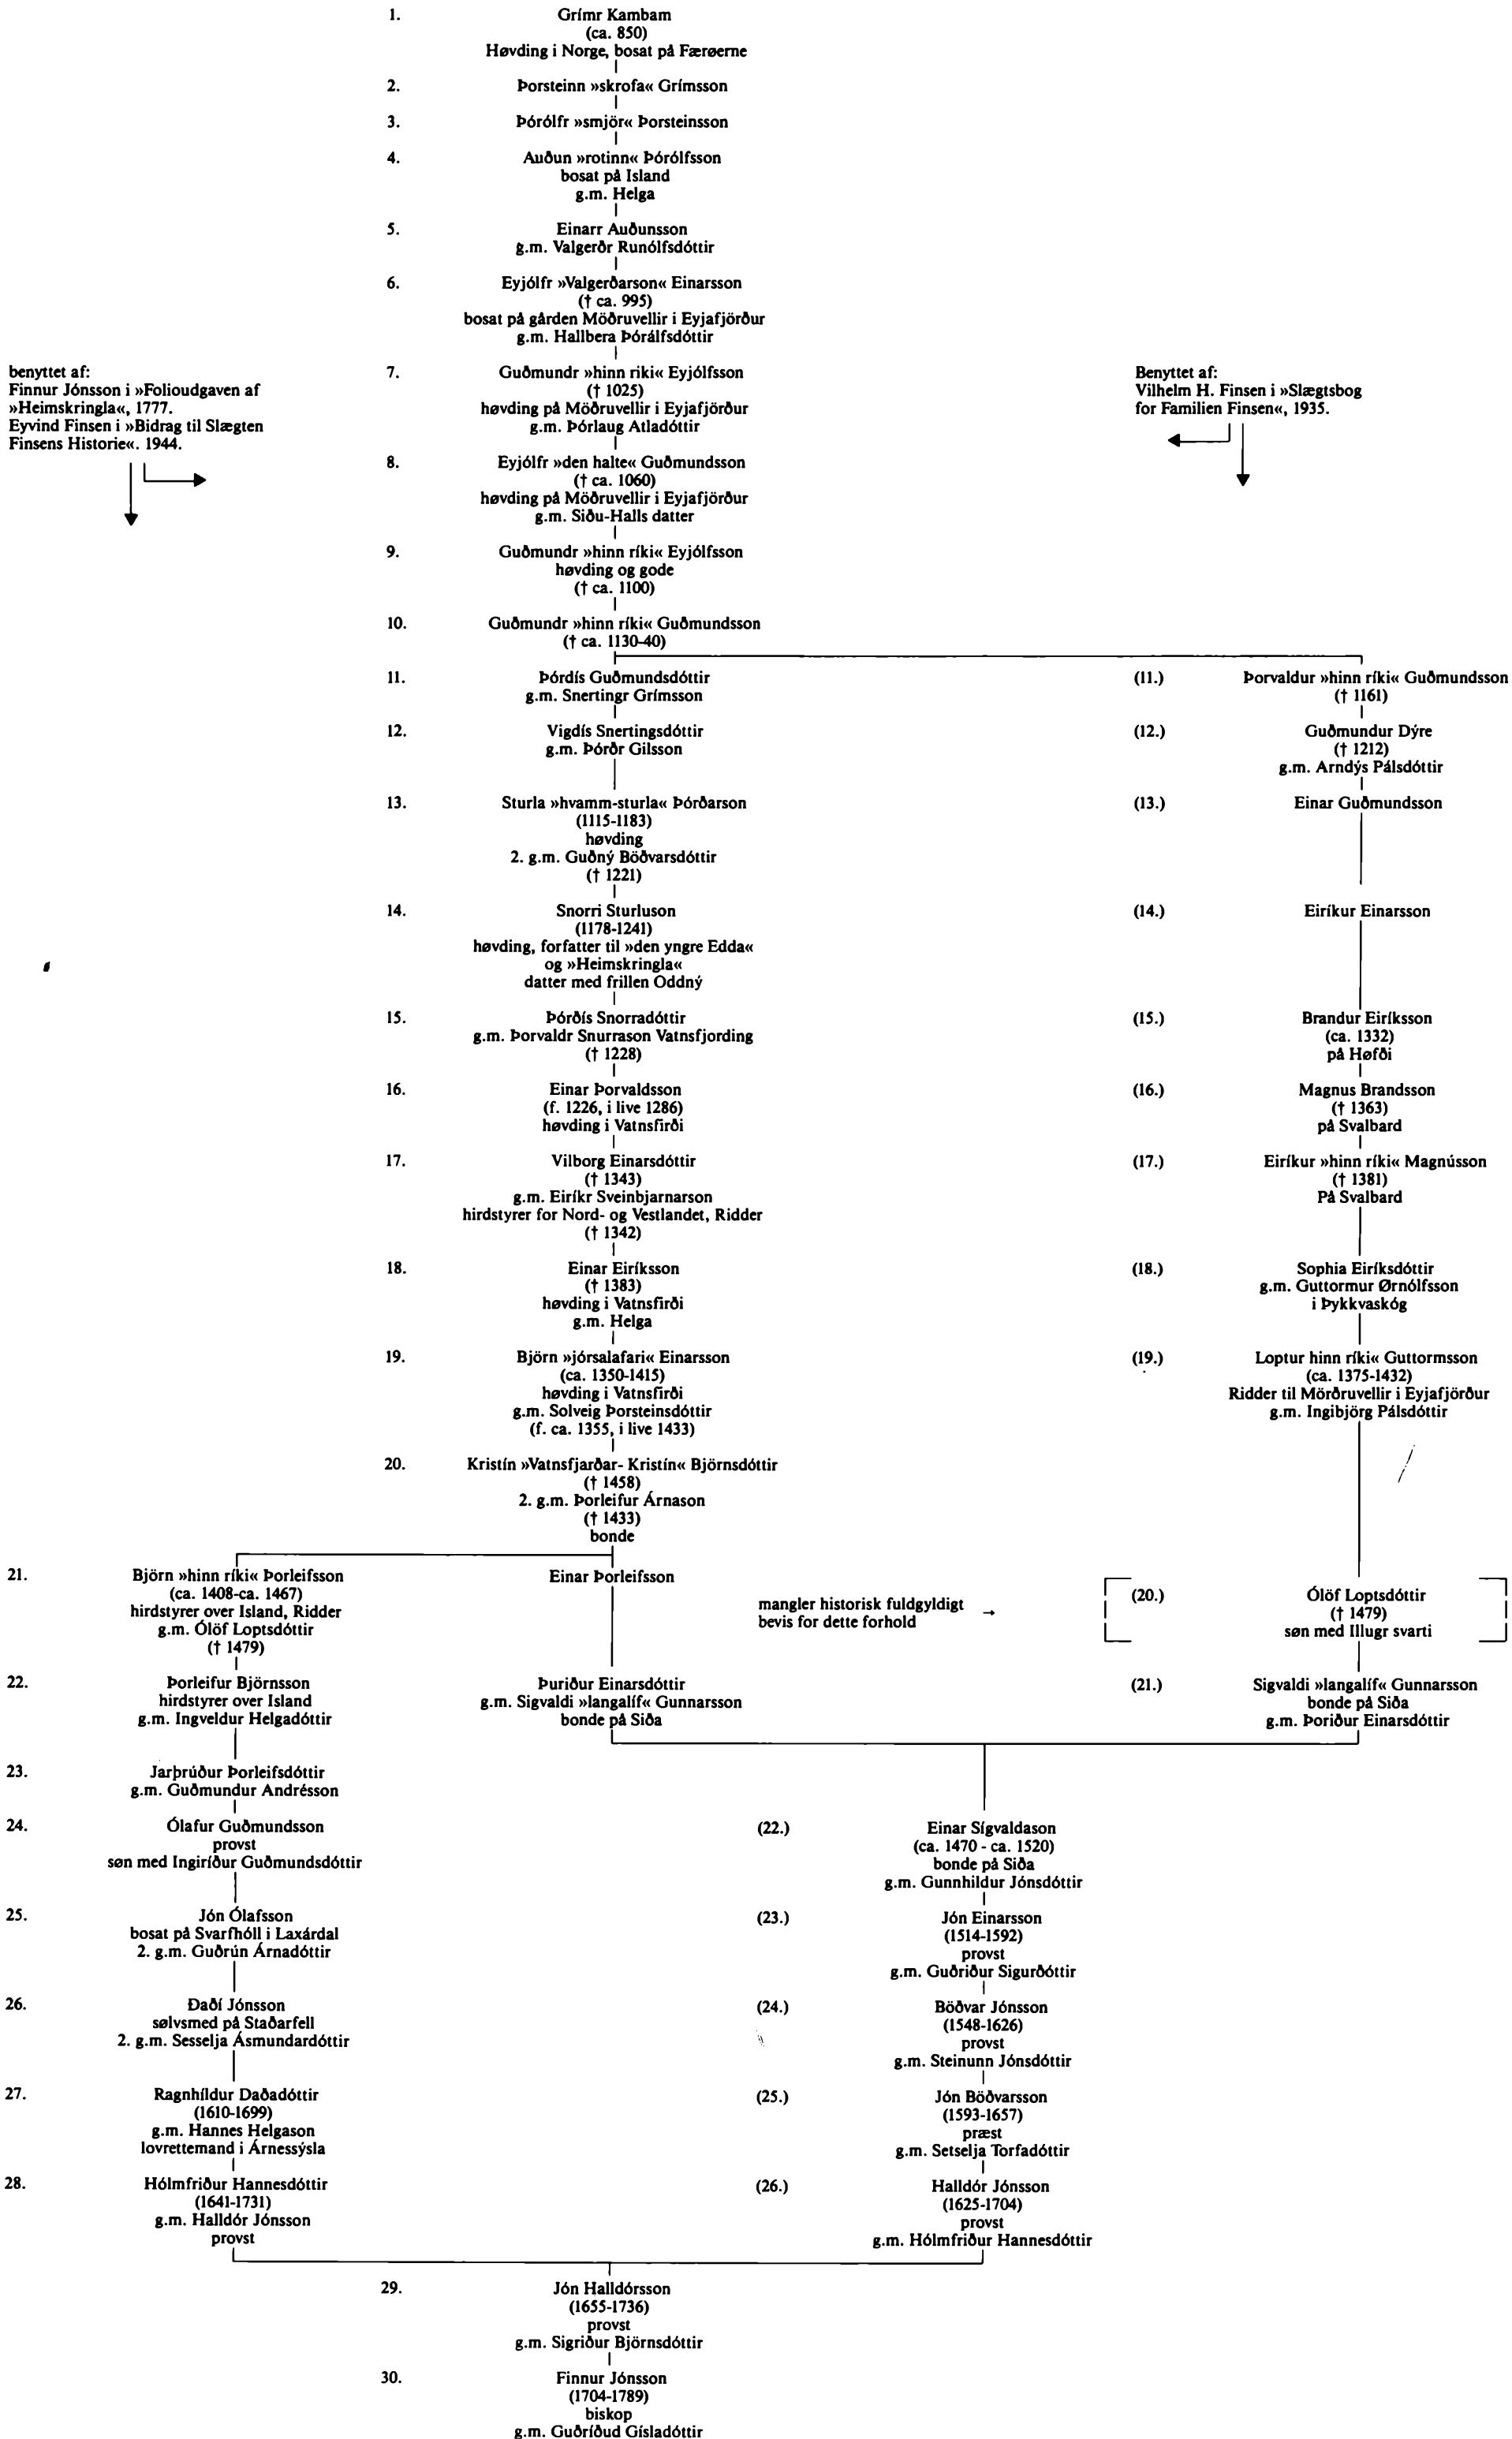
1. Grímr Kambam
(ca. 850)
Høvding i Norge, bosat på Færøerne

2. Þorsteinn »skrofa« Grímsson

3. Þórólfr »smjör« Þorsteinsson

4. Auðun »rotinn« Þórólfsson
bosat på Island
g.m. Helga

5. Einarr Auðunsson
g.m. Valgerðr Runólfsdóttir

6. Eyjólfr »Valgerðarson« Einarsson
(† ca. 995)
bosat på gården Möðruvellir i Eyjafjörður
g.m. Hallbera Þórálfsdóttir

benyttet af:
Finnur Jónsson i »Folioudgaven af »Heimskringla«, 1777.
Eyvind Finsen i »Bidrag til Slægten Finsens Historie«. 1944.

7. Guðmundr »hinn riki« Eyjólfsson
(† 1025)
høvding på Möðruvellir i Eyjafjörður
g.m. Þórlaug Atladóttir

Benyttet af:
Vilhelm H. Finsen i »Slægtsbog for Familien Finsen«, 1935.

8. Eyjólfr »den halte« Guðmundsson
(† ca. 1060)
høvding på Möðruvellir i Eyjafjörður
g.m. Siðu-Halls datter

9. Guðmundr »hinn ríki« Eyjólfsson
høvding og gode
(† ca. 1100)

10. Guðmundr »hinn ríki« Guðmundsson
(† ca. 1130-40)

11. Þórdís Guðmundsdóttir
g.m. Snertingr Grímsson

(11.) Þorvaldur »hinn ríki« Guðmundsson
(† 1161)

12. Vigdís Snertingsdóttir
g.m. Þórðr Gilsson

(12.) Guðmundur Dýre
(† 1212)
g.m. Arndýs Pálsdóttir

13. Sturla »hvamm-sturla« Þórðarson
(1115-1183)
høvding
2. g.m. Guðný Böðvarsdóttir
(† 1221)

(13.) Einar Guðmundsson

14. Snorri Sturluson
(1178-1241)
høvding, forfatter til »den yngre Edda« og »Heimskringla«
datter med frillen Oddný

(14.) Eiríkur Einarsson

15. Þórðís Snorradóttir
g.m. Þorvaldr Snurrason Vatnsfjording
(† 1228)

(15.) Brandur Eiríksson
(ca. 1332)
på Höfði

16. Einar Þorvaldsson
(f. 1226, i live 1286)
høvding i Vatnsfirði

(16.) Magnus Brandsson
(† 1363)
på Svalbard

17. Vilborg Einarsdóttir
(† 1343)
g.m. Eiríkr Sveinbjarnarson
hirdstyrer for Nord- og Vestlandet, Ridder
(† 1342)

(17.) Eiríkur »hinn ríki« Magnússon
(† 1381)
På Svalbard

18. Einar Eiríksson
(† 1383)
høvding i Vatnsfirði
g.m. Helga

(18.) Sophia Eiríksdóttir
g.m. Guttormur Ørnólfsson
i Þykkvaskóg

19. Björn »jórsalafari« Einarsson
(ca. 1350-1415)
høvding i Vatnsfirði
g.m. Solveig Þorsteinsdóttir
(f. ca. 1355, i live 1433)

(19.) Loptur hinn ríki« Guttormsson
(ca. 1375-1432)
Ridder til Mörðruvellir i Eyjafjörður
g.m. Ingibjörg Pálsdóttir

20. Kristín »Vatnsfjarðar- Kristín« Björnsdóttir
(† 1458)
2. g.m. Þorleifur Árnason
(† 1433)
bonde

21. Björn »hinn ríki« Þorleifsson
(ca. 1408-ca. 1467)
hirdstyrer over Island, Ridder
g.m. Ólöf Loptsdóttir
(† 1479)

Einar Þorleifsson

mangler historisk fuldgyldigt bevis for dette forhold →

(20.) Ólöf Loptsdóttir
(† 1479)
søn med Illugr svarti

22. Þorleifur Björnsson
hirdstyrer over Island
g.m. Ingveldur Helgadóttir

Þuriður Einarsdóttir
g.m. Sigvaldi »langalíf« Gunnarsson
bonde på Siða

(21.) Sigvaldi »langalíf« Gunnarsson
bonde på Siða
g.m. Þoriður Einarsdóttir

23. Jarþrúður Þorleifsdóttir
g.m. Guðmundur Andrésson

24. Ólafur Guðmundsson
provst
søn med Ingiríður Guðmundsdóttir

(22.) Einar Sígvaldason
(ca. 1470 - ca. 1520)
bonde på Siða
g.m. Gunnhildur Jónsdóttir

25. Jón Ólafsson
bosat på Svarfhóll i Laxárdal
2. g.m. Guðrún Árnadóttir

(23.) Jón Einarsson
(1514-1592)
provst
g.m. Guðriður Sigurðóttir

26. Daðí Jónsson
sølvsmed på Staðarfell
2. g.m. Sesselja Ásmundardóttir

(24.) Böðvar Jónsson
(1548-1626)
provst
g.m. Steinunn Jónsdóttir

27. Ragnhildur Daðadóttir
(1610-1699)
g.m. Hannes Helgason
lovrettemand i Árnessýsla

(25.) Jón Böðvarsson
(1593-1657)
præst
g.m. Setselja Torfadóttir

28. Hólmfriður Hannesdóttir
(1641-1731)
g.m. Halldór Jónsson
provst

(26.) Halldór Jónsson
(1625-1704)
provst
g.m. Hólmfriður Hannesdóttir

29. Jón Halldórsson
(1655-1736)
provst
g.m. Sigriður Björnsdóttir

30. Finnur Jónsson
(1704-1789)
biskop
g.m. Guðríðud Gísladóttir